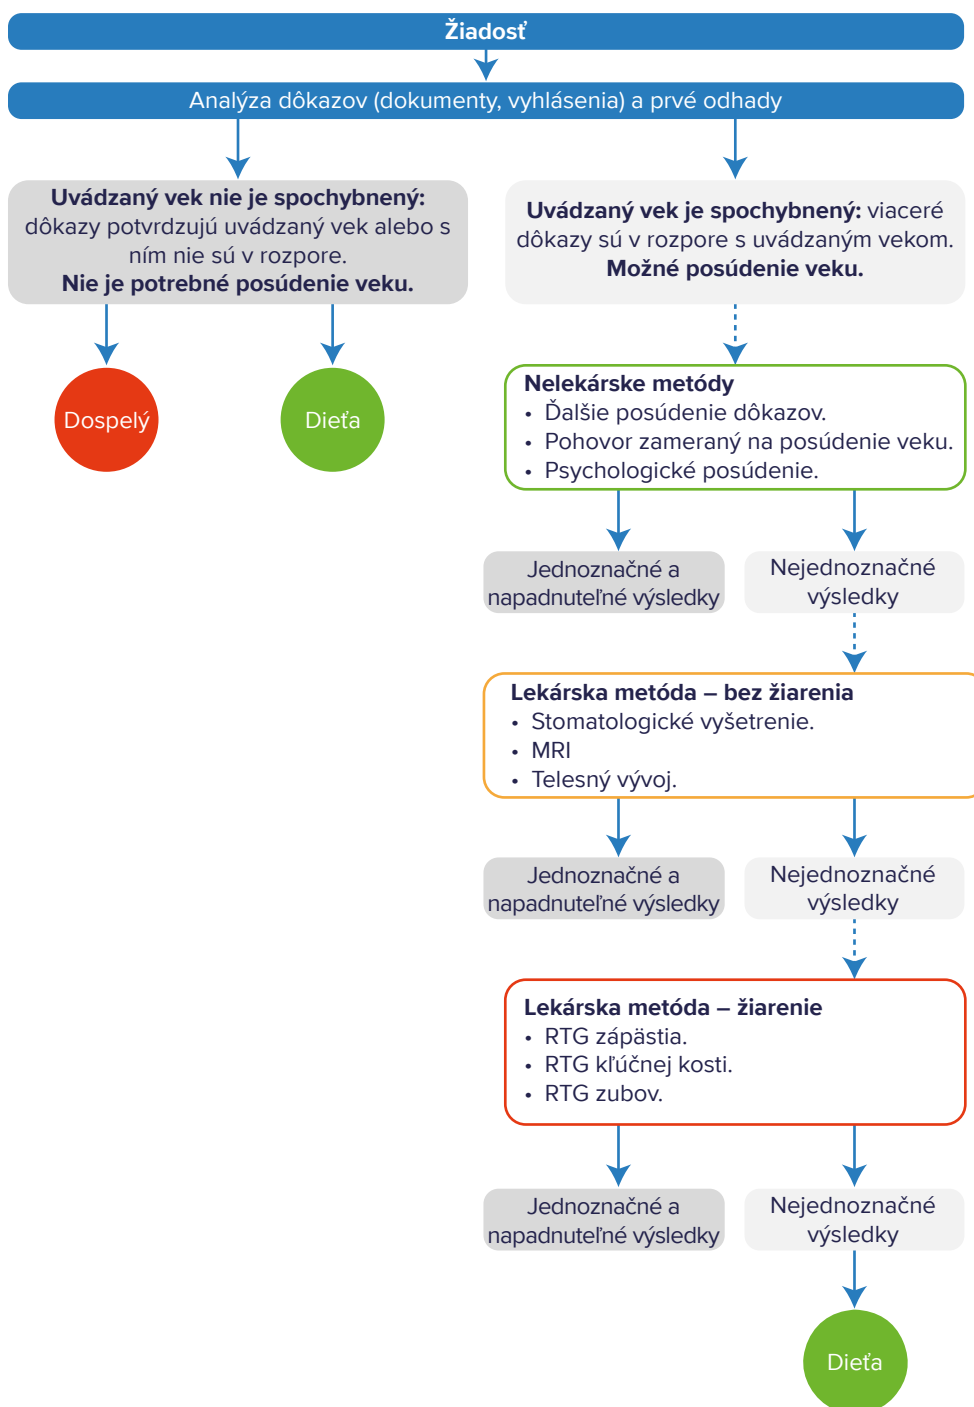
Žiadosť

Analýza dôkazov (dokumenty, vyhlásenia) a prvé odhady

**Uvádzaný vek nie je spochybnený:** dôkazy potvrdzujú uvádzaný vek alebo s ním nie sú v rozpore. **Nie je potrebné posúdenie veku.**

Dospelý

Dieťa

**Uvádzaný vek je spochybnený:** viaceré dôkazy sú v rozpore s uvádzaným vekom. **Možné posúdenie veku.**

**Nelekárske metódy**
• Ďalšie posúdenie dôkazov.
• Pohovor zameraný na posúdenie veku.
• Psychologické posúdenie.

Jednoznačné a napadnuteľné výsledky

Nejednoznačné výsledky

**Lekárska metóda – bez žiarenia**
• Stomatologické vyšetrenie.
• MRI
• Telesný vývoj.

Jednoznačné a napadnuteľné výsledky

Nejednoznačné výsledky

**Lekárska metóda – žiarenie**
• RTG zápästia.
• RTG kľúčnej kosti.
• RTG zubov.

Jednoznačné a napadnuteľné výsledky

Nejednoznačné výsledky

Dieťa